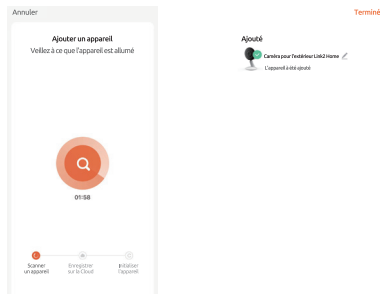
Annuler

Ajouter un appareil

Veillez à ce que l'appareil est allumé

01:58

Scanner un appareil

Enregistrer sur le Cloud

Initialiser l'appareil

Terminé

Ajouté

Caméra pour l'extérieur Link2 Home

L'appareil a été ajouté